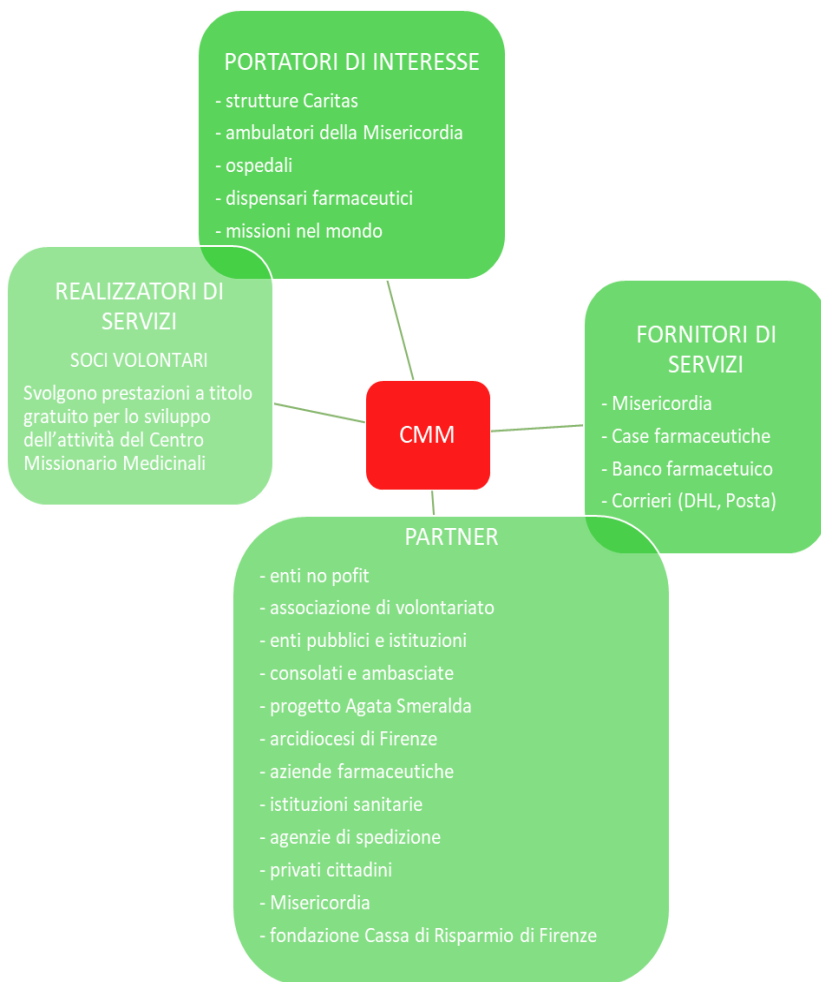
PORTATORI DI INTERESSE
- strutture Caritas
- ambulatori della Misericordia
- ospedali
- dispensari farmaceutici
- missioni nel mondo

REALIZZATORI DI SERVIZI
SOCI VOLONTARI
Svolgono prestazioni a titolo gratuito per lo sviluppo dell'attività del Centro Missionario Medicinali

CMM

FORNITORI DI SERVIZI
- Misericordia
- Case farmaceutiche
- Banco farmacetuico
- Corrieri (DHL, Posta)

PARTNER
- enti no pofit
- associazione di volontariato
- enti pubblici e istituzioni
- consolati e ambasciate
- progetto Agata Smeralda
- arcidiocesi di Firenze
- aziende farmaceutiche
- istituzioni sanitarie
- agenzie di spedizione
- privati cittadini
- Misericordia
- fondazione Cassa di Risparmio di Firenze